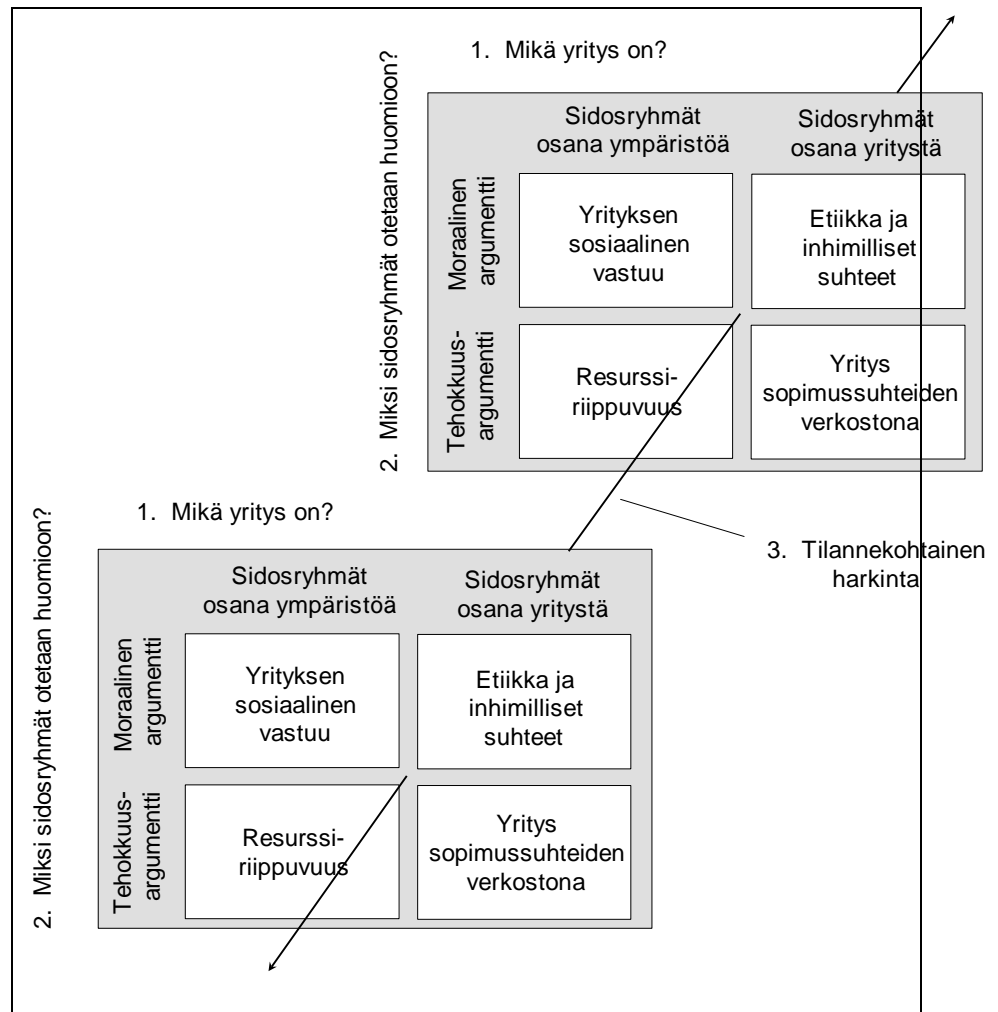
1. Mikä yritys on?

2. Miksi sidosryhmät otetaan huomioon?

| | Sidosryhmät osana ympäristöä | Sidosryhmät osana yritystä |
|---|---|---|
| Moraalinen argumentti | Yrityksen sosiaalinen vastuu | Etiikka ja inhimilliset suhteet |
| Tehokkuusargumentti | Resurssiriippuvuus | Yritys sopimussuhteiden verkostona |

1. Mikä yritys on?

2. Miksi sidosryhmät otetaan huomioon?

| | Sidosryhmät osana ympäristöä | Sidosryhmät osana yritystä |
|---|---|---|
| Moraalinen argumentti | Yrityksen sosiaalinen vastuu | Etiikka ja inhimilliset suhteet |
| Tehokkuusargumentti | Resurssiriippuvuus | Yritys sopimussuhteiden verkostona |

3. Tilannekohtainen harkinta